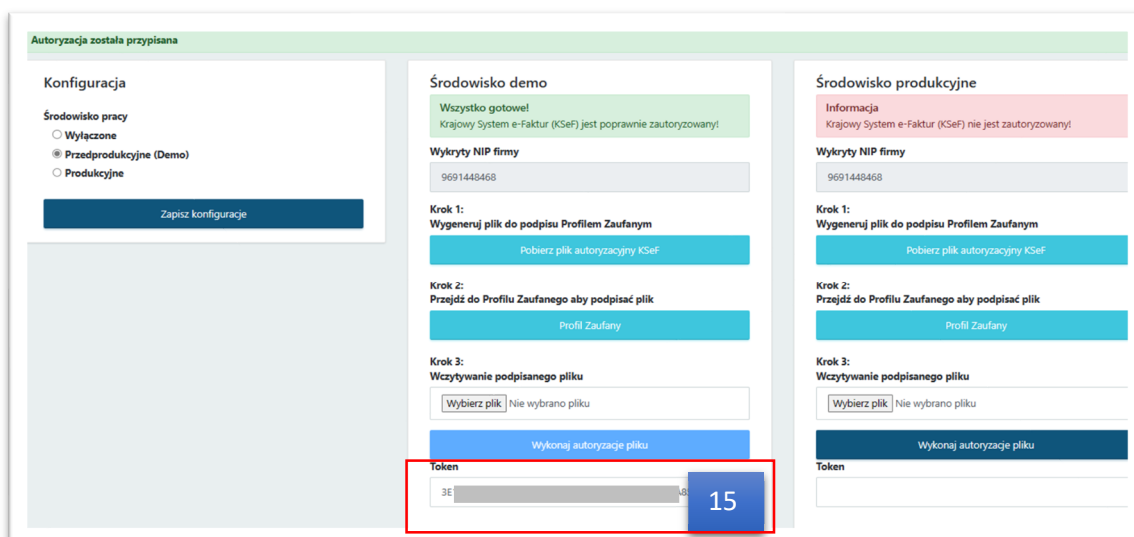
Autoryzacja została przypisana

Konfiguracja

Środowisko pracy
Wyłączone
Przedprodukcyjne (Demo)
Produkcyjne

Zapisz konfiguracje

Środowisko demo

Wszystko gotowe!
Krajowy System e-Faktur (KSeF) jest poprawnie zautoryzowany!

Wykryty NIP firmy
9691448468

Krok 1:
Wygeneruj plik do podpisu Profilem Zaufanym
Pobierz plik autoryzacyjny KSeF

Krok 2:
Przejdź do Profilu Zaufanego aby podpisać plik
Profil Zaufany

Krok 3:
Wczytywanie podpisanego pliku
Wybierz plik Nie wybrano pliku

Wykonaj autoryzacje pliku

Token
3E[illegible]A8

15

Środowisko produkcyjne

Informacja
Krajowy System e-Faktur (KSeF) nie jest zautoryzowany!

Wykryty NIP firmy
9691448468

Krok 1:
Wygeneruj plik do podpisu Profilem Zaufanym
Pobierz plik autoryzacyjny KSeF

Krok 2:
Przejdź do Profilu Zaufanego aby podpisać plik
Profil Zaufany

Krok 3:
Wczytywanie podpisanego pliku
Wybierz plik Nie wybrano pliku

Wykonaj autoryzacje pliku

Token